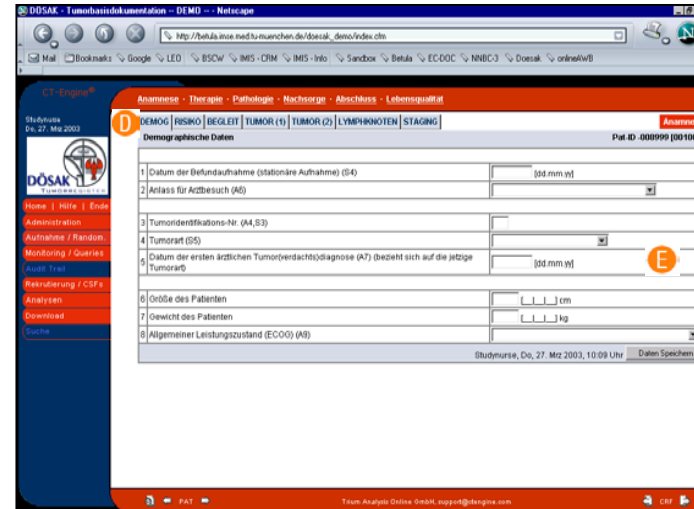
DÖSAK - Tumorbasisdokumentation -- DEMO -- - Netscape

http://betula.imse.med.tu-muenchen.de/doesak_demo/index.cfm

Mail Bookmarks Google LEO BSCW IMIS - CRM IMIS - Info Sandbox Betula EC-DOC NNBC-3 Doesak onlineAWB

CT-Engine®

Studynurse
Do, 27. Mrz 2003

DÖSAK
TUMORREGISTER

Home | Hilfe | Ende
Administration
Aufnahme / Random.
Monitoring / Queries
Audit Trail
Rekrutierung / CSFs
Analysen
Download
Suche

Anamnese · Therapie · Pathologie · Nachsorge · Abschluss · Lebensqualität

Anamne

D

DEMOG | RISIKO | BEGLEIT | TUMOR (1) | TUMOR (2) | LYMPHKNOTEN | STAGING

Demographische Daten

Pat-ID -000999 (00100

| | | |
|---|---|---|
| 1 | Datum der Befundaufnahme (stationäre Aufnahme) (S4) | [dd.mm.yy] |
| 2 | Anlass für Arztbesuch (A6) | |
| 3 | Tumoridentifikations-Nr. (A4,S3) | |
| 4 | Tumorart (S5) | |
| 5 | Datum der ersten ärztlichen Tumor(verdachts)diagnose (A7) (bezieht sich auf die jetzige Tumorart) | [dd.mm.yy] |
| 6 | Größe des Patienten | [_|_|_] cm |
| 7 | Gewicht des Patienten | [_|_|_] kg |
| 8 | Allgemeiner Leistungszustand (ECOG) (A9) | |

E

Studynurse, Do, 27. Mrz 2003, 10:09 Uhr Daten Speichern

PAT

Trium Analysis Online GmbH, support@ctengine.com

CRF